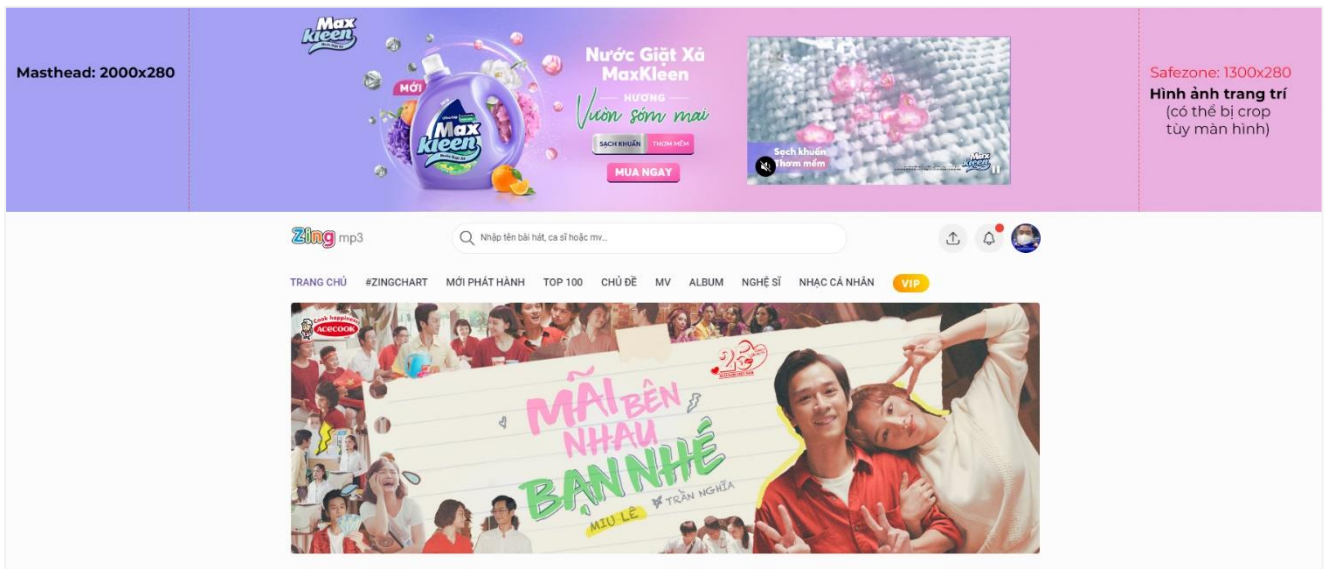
Masthead: 2000x280

Max kleen

MỚI

Max kleen

Nước Giặt Xả MaxKleen

HƯƠNG

Vườn sớm mai

SẠCH KHUẨN THƠM MỀM

MUA NGAY

Sạch khuẩn Thơm mềm

Safezone: 1300x280

Hình ảnh trang trí

(có thể bị crop tùy màn hình)

Zing mp3

Nhập tên bài hát, ca sĩ hoặc mv...

TRANG CHỦ #ZINGCHART MỚI PHÁT HÀNH TOP 100 CHỦ ĐỀ MV ALBUM NGHỆ SĨ NHẠC CÁ NHÂN VIP

Cook happiness ACECOOK

MÃI BÊN NHAU BẠN NHÉ

MIU LÊ TRẦN NGHĨA